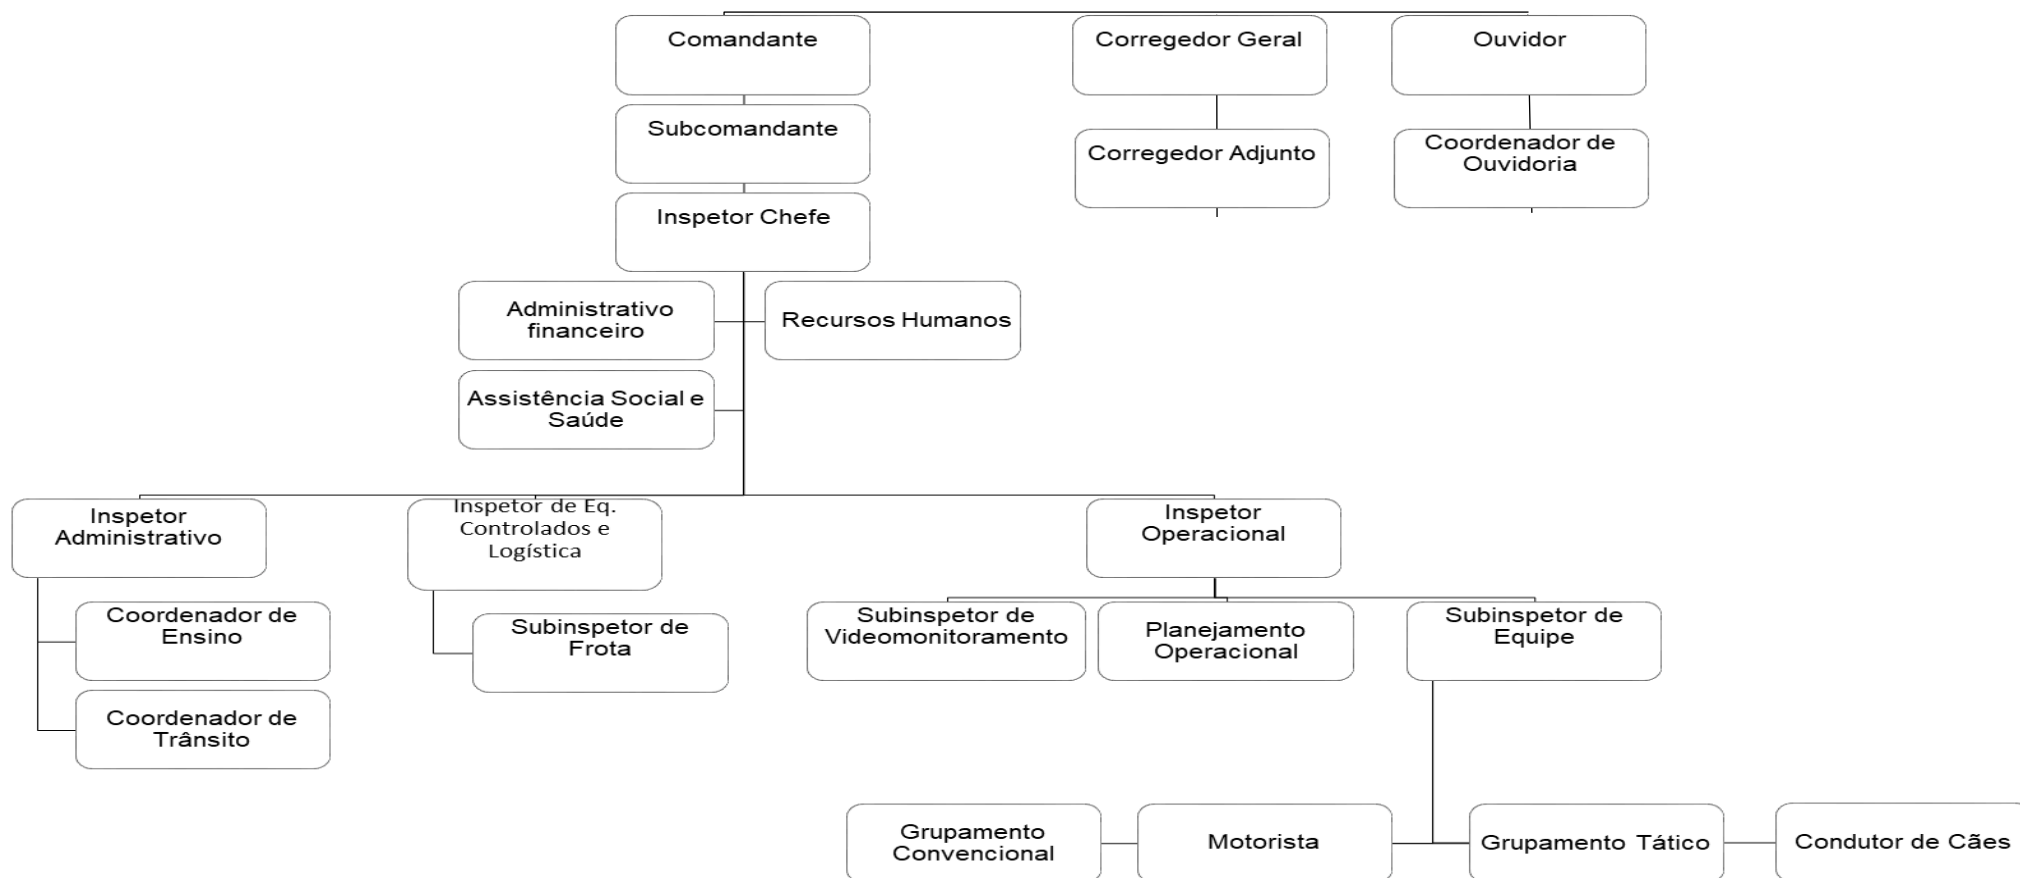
Comandante

Corregedor Geral

Ouvidor

Subcomandante

Corregedor Adjunto

Coordenador de Ouvidoria

Inspetor Chefe

Administrativo financeiro

Recursos Humanos

Assistência Social e Saúde

Inspetor Administrativo

Inspetor de Eq. Controlados e Logística

Inspetor Operacional

Coordenador de Ensino

Subinspetor de Frota

Subinspetor de Videomonitoramento

Planejamento Operacional

Subinspetor de Equipe

Coordenador de Trânsito

Grupamento Convencional

Motorista

Grupamento Tático

Condutor de Cães